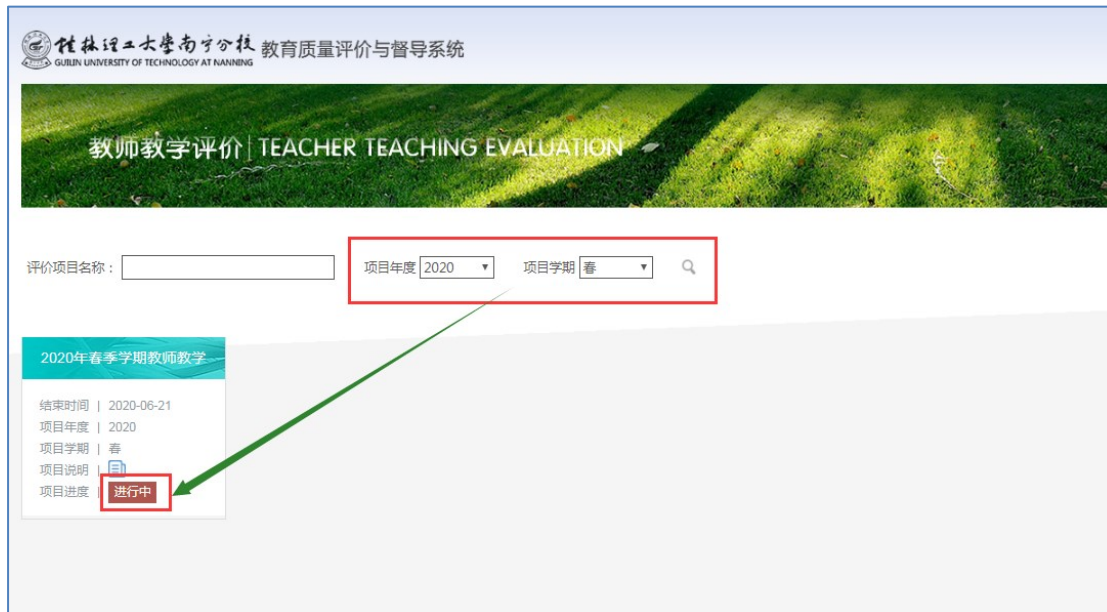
桂林理工大学南宁分校 GUILIN UNIVERSITY OF TECHNOLOGY AT NANNING 教育质量评价与督导系统

教师教学评价 | TEACHER TEACHING EVALUATION

评价项目名称：

项目年度 2020

项目学期 春

2020年春季学期教师教学

结束时间 | 2020-06-21
项目年度 | 2020
项目学期 | 春
项目说明 |
项目进度 | 进行中